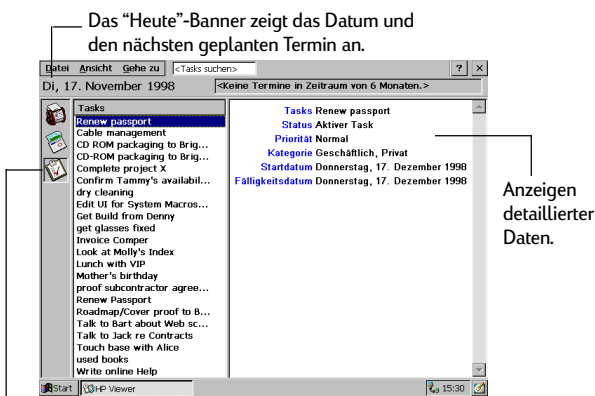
Das “Heute”-Banner zeigt das Datum und den nächsten geplanten Termin an.

Datei Ansicht Gehe zu <Tasks suchen> ? ×

Di, 17. November 1998 <Keine Termine in Zeitraum von 6 Monaten.>

Tasks
Renew passport
Cable management
CD ROM packaging to Brig...
CD-ROM packaging to Brig...
Complete project X
Confirm Tammy's availabil...
dry cleaning
Edit UI for System Macros...
Get Build from Denny
get glasses fixed
Invoice Comper
Look at Molly's Index
Lunch with VIP
Mother's birthday
proof subcontractor agree...
Renew Passport
Roadmap/Cover proof to B...
Talk to Bart about Web sc...
Talk to Jack re Contracts
Touch base with Alice
used books
Write online Help

Tasks Renew passport
Status Aktiver Task
Priorität Normal
Kategorie Geschäftlich, Privat
Startdatum Donnerstag, 17. Dezember 1998
Fälligkeitsdatum Donnerstag, 17. Dezember 1998

Anzeigen detaillierter Daten.

Start HP Viewer 15:30